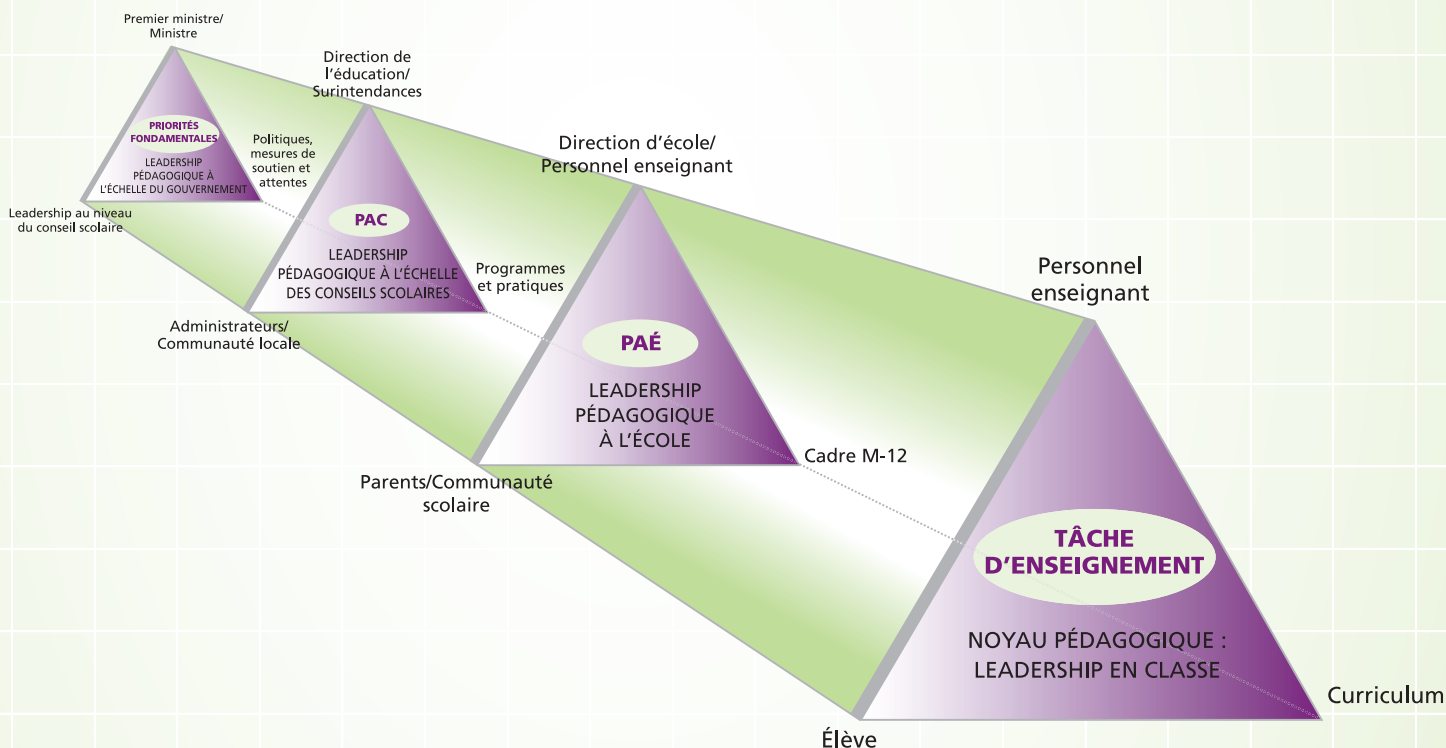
Premier ministre/
Ministre

PRIORITÉS FONDAMENTALES

LEADERSHIP PÉDAGOGIQUE À L'ÉCHELLE DU GOUVERNEMENT

Politiques, mesures de soutien et attentes

Leadership au niveau du conseil scolaire

Direction de l'éducation/
Surintendances

PAC

LEADERSHIP PÉDAGOGIQUE À L'ÉCHELLE DES CONSEILS SCOLAIRES

Programmes et pratiques

Administrateurs/
Communauté locale

Direction d'école/
Personnel enseignant

PAÉ

LEADERSHIP PÉDAGOGIQUE À L'ÉCOLE

Cadre M-12

Parents/Communauté scolaire

Personnel enseignant

TÂCHE D'ENSEIGNEMENT

NOYAU PÉDAGOGIQUE : LEADERSHIP EN CLASSE

Curriculum

Élève